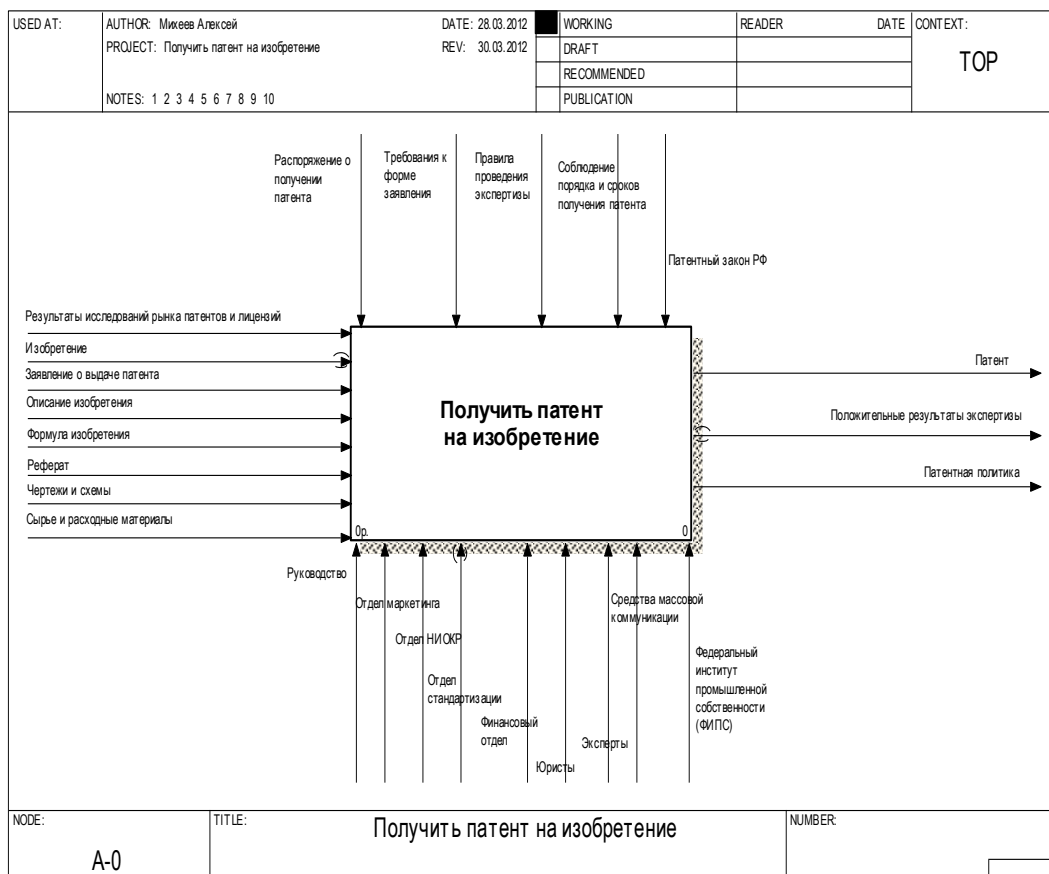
| USED AT: | AUTHOR: Михеев Алексей | DATE: 28.03.2012 | WORKING | READER | DATE | CONTEXT: |
|---|---|---|---|---|---|---|
| | PROJECT: Получить патент на изобретение | REV: 30.03.2012 | DRAFT | | | TOP |
| | | | RECOMMENDED | | | |
| | NOTES: 1 2 3 4 5 6 7 8 9 10 | | PUBLICATION | | | |

Распоряжение о получении патента

Требования к форме заявления

Правила проведения экспертизы

Соблюдение порядка и сроков получения патента

Патентный закон РФ

Результаты исследований рынка патентов и лицензий

Изобретение

Заявление о выдаче патента

Описание изобретения

Формула изобретения

Реферат

Чертежи и схемы

Сырье и расходные материалы

Получить патент на изобретение

0р.

0

Патент

Положительные результаты экспертизы

Патентная политика

Руководство

Отдел маркетинга

Отдел НИОКР

Отдел стандартизации

Финансовый отдел

Юристы

Эксперты

Средства массовой коммуникации

Федеральный институт промышленной собственности (ФИПС)

| NODE: | TITLE: | NUMBER: |
|---|---|---|
| A-0 | Получить патент на изобретение | |